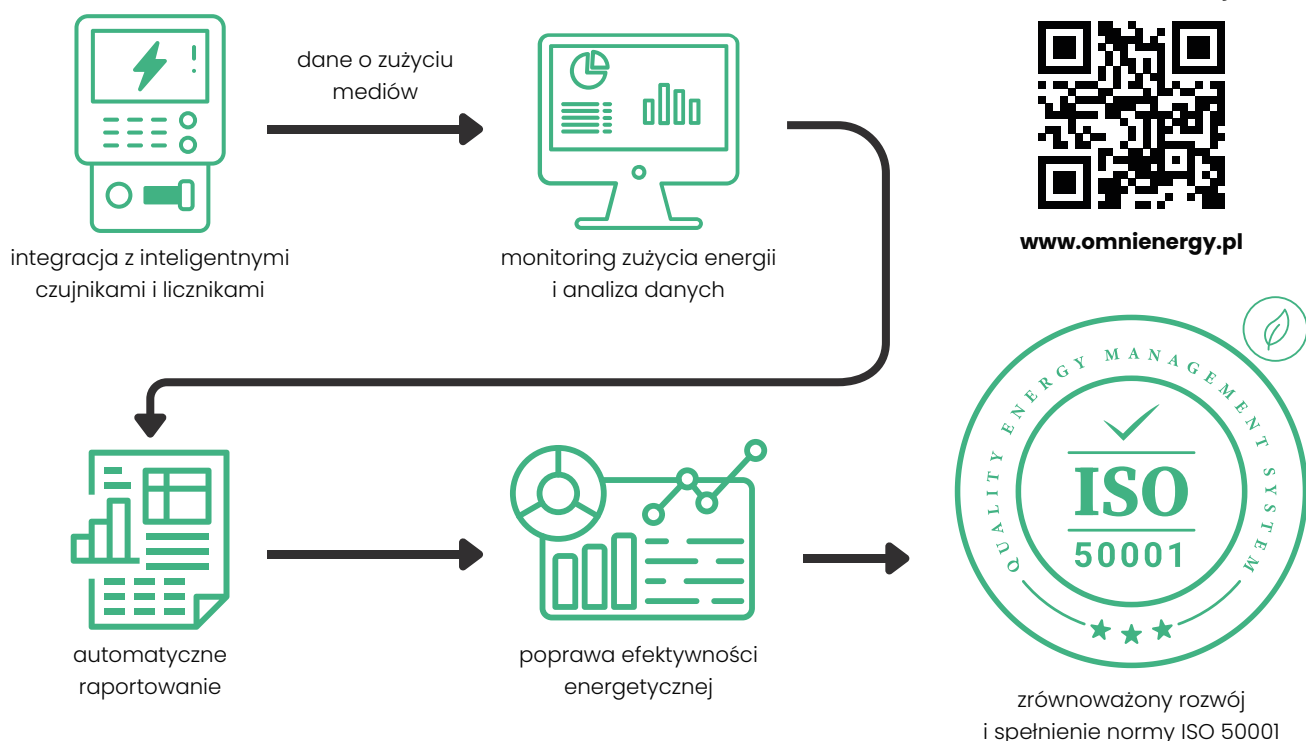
dane o zużyciu mediów

www.omnienergy.pl

integracja z inteligentnymi czujnikami i licznikami

monitoring zużycia energii i analiza danych

QUALITY ENERGY MANAGEMENT SYSTEM

ISO

50001

automatyczne raportowanie

poprawa efektywności energetycznej

zrównoważony rozwój i spełnienie normy ISO 50001